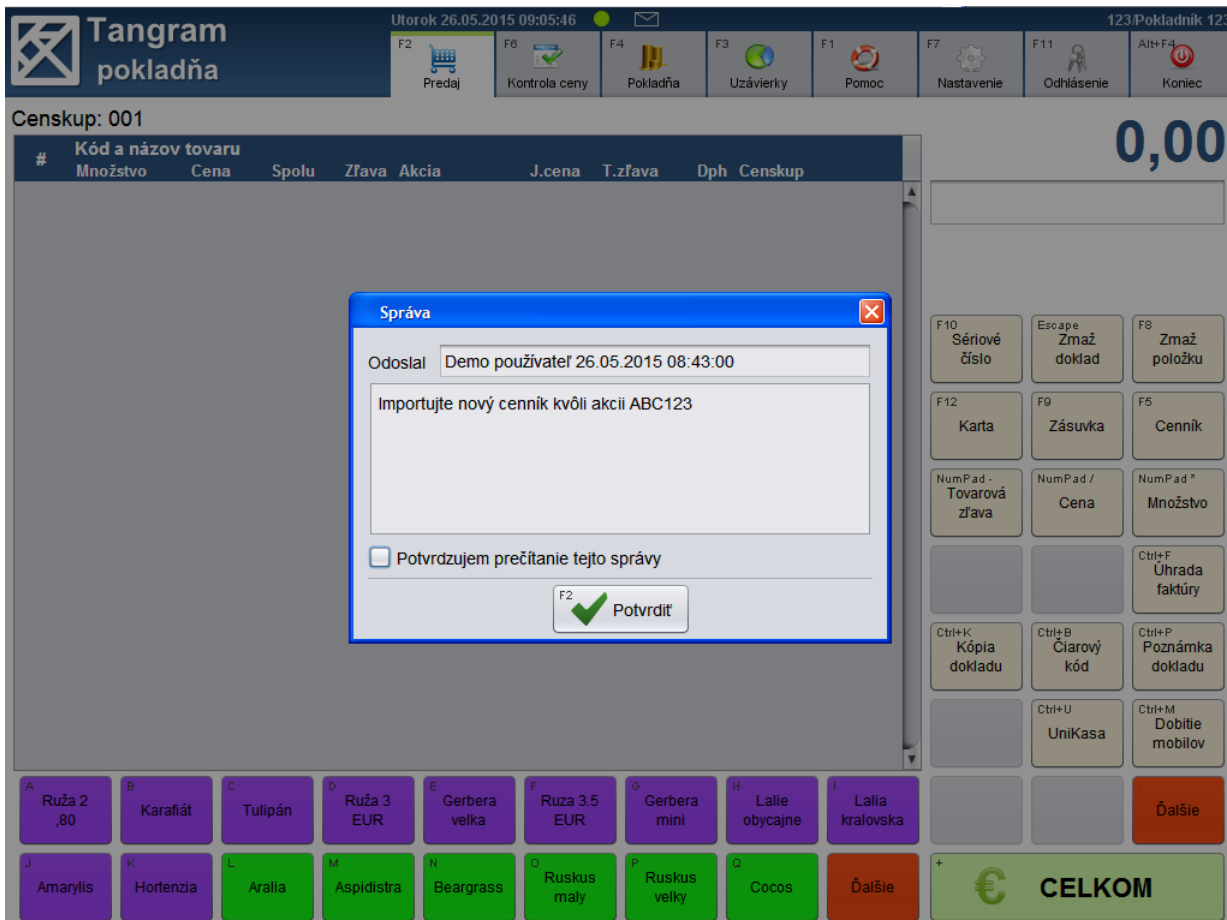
Tangram pokladňa

Utorok 26.05.2015 09:05:46

123/Pokladník 123

F2 Predaj
F6 Kontrola ceny
F4 Pokladňa
F3 Uzávierky
F1 Pomoc
F7 Nastavenie
F11 Odhlásenie
Alt+F4 Koniec

Censkup: 001

0,00

| # | Kód a názov tovaru Množstvo | Cena | Spolu | Zľava | Akcia | J.cena | T.zľava | Dph | Censkup |
|---|---|---|---|---|---|---|---|---|---|

Správa

Odoslal Demo používateľ 26.05.2015 08:43:00

Importujte nový cenník kvôli akcii ABC123

Potvrdzujem prečítanie tejto správy

F2 Potvrdiť

F10 Sériové číslo
Escape Zmaž doklad
F8 Zmaž položku
F12 Karta
F9 Zásuvka
F5 Cenník
NumPad - Tovarová zľava
NumPad / Cena
NumPad * Množstvo
Ctrl+F Úhrada faktúry
Ctrl+K Kópia dokladu
Ctrl+B Čiarový kód
Ctrl+P Poznámka dokladu
Ctrl+U UniKasa
Ctrl+M Dobitie mobilov
Ďalšie

A Ruža 2 ,80
B Karafiát
C Tulipán
D Ruža 3 EUR
E Gerbera velka
F Ruza 3.5 EUR
G Gerbera mini
H Lalie obycajne
I Lalia kralovska

J Amarylis
K Hortenzia
L Aralia
M Aspidistra
N Beargrass
O Ruskus maly
P Ruskus velky
Q Cocos
Ďalšie

+ € CELKOM